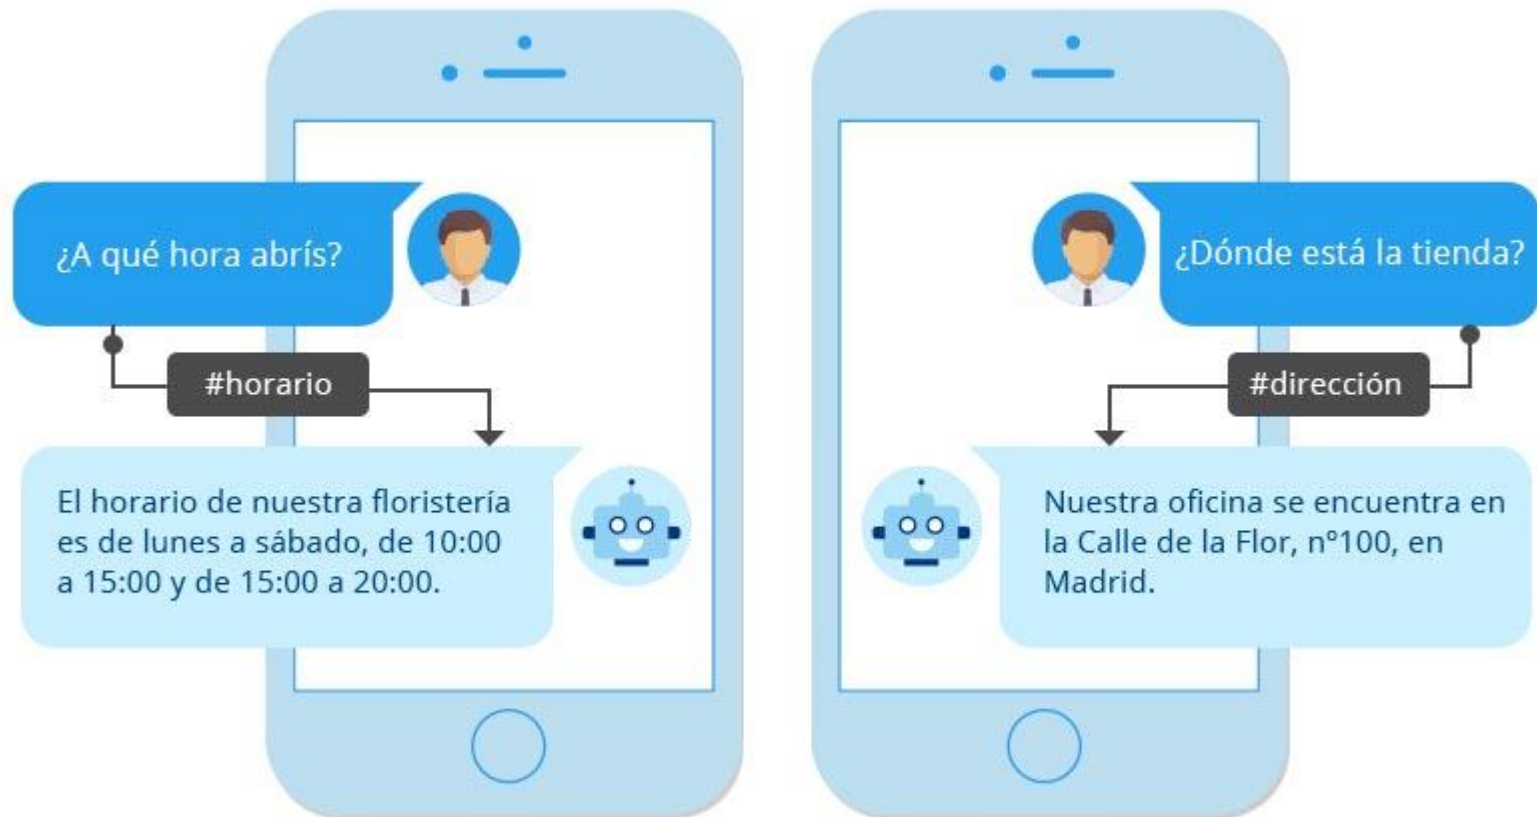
¿A qué hora abrís?

#horario

El horario de nuestra floristería es de lunes a sábado, de 10:00 a 15:00 y de 15:00 a 20:00.

¿Dónde está la tienda?

#dirección

Nuestra oficina se encuentra en la Calle de la Flor, nº100, en Madrid.